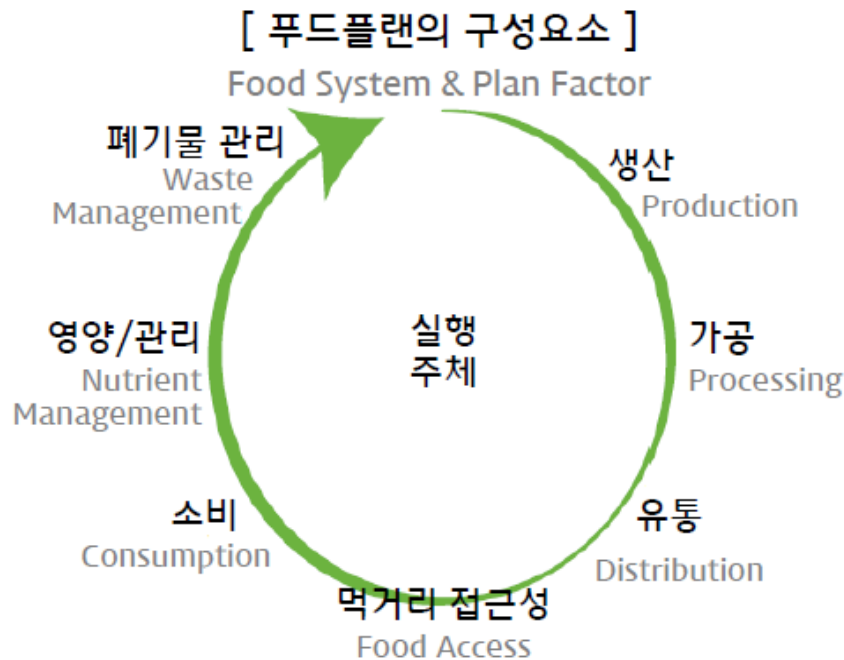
[ 푸드플랜의 구성요소 ]
Food System & Plan Factor

생산
Production

가공
Processing

유통
Distribution

먹거리 접근성
Food Access

소비
Consumption

영양/관리
Nutrient Management

폐기물 관리
Waste Management

실행
주체